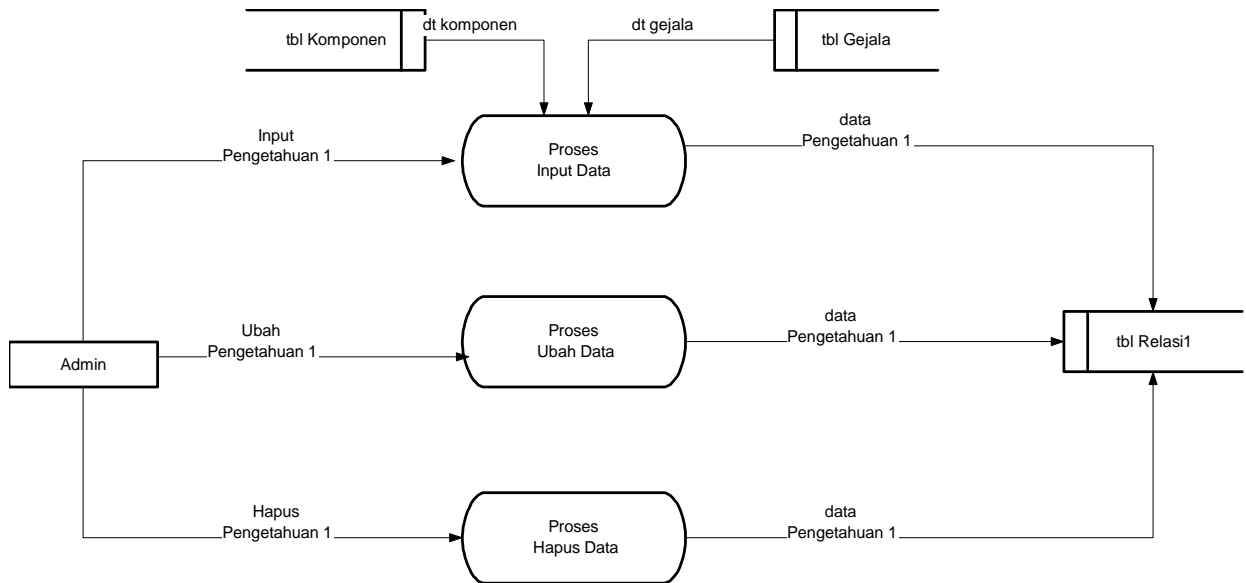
tbl Komponen

dt komponen

dt gejala

tbl Gejala

Input
Pengetahuan 1

Proses
Input Data

data
Pengetahuan 1

Ubah
Pengetahuan 1

Proses
Ubah Data

data
Pengetahuan 1

tbl Relasi1

Admin

Hapus
Pengetahuan 1

Proses
Hapus Data

data
Pengetahuan 1